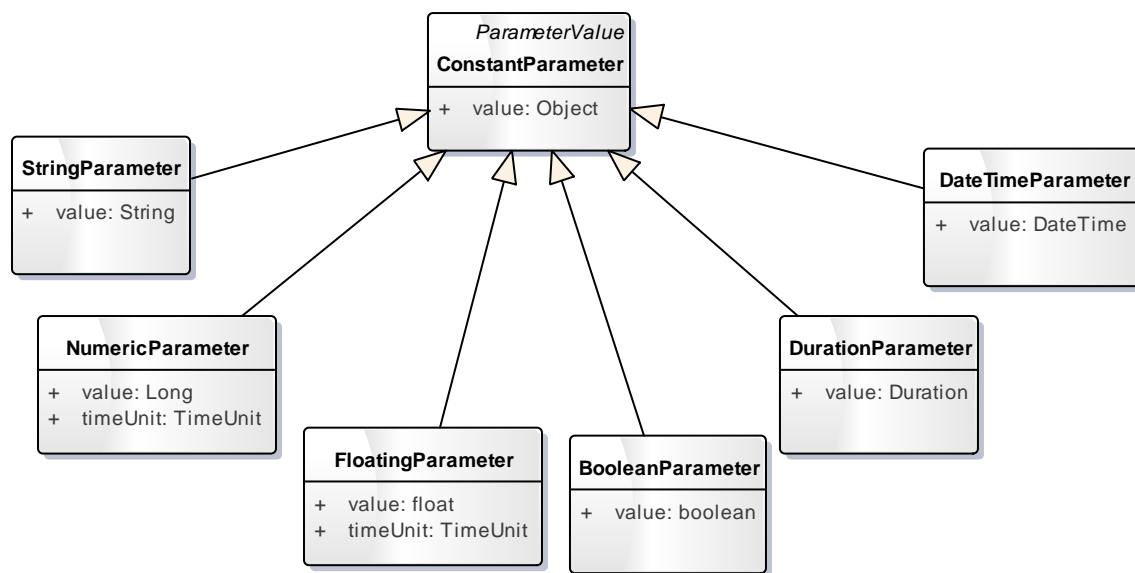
ParameterValue
ConstantParameter

+ value: Object

StringParameter

+ value: String

DateTimeParameter

+ value: DateTime

NumericParameter

+ value: Long
+ timeUnit: TimeUnit

DurationParameter

+ value: Duration

FloatingParameter

+ value: float
+ timeUnit: TimeUnit

BooleanParameter

+ value: boolean